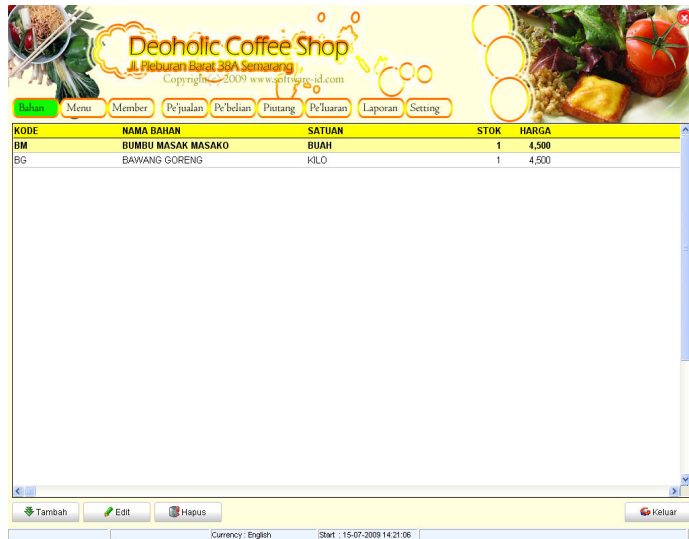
Deoholic Coffee Shop
Jl. Pleburan Barat 38A Semarang
Copyright (c) 2009 www.software-id.com

Bahan Menu Member Pe'jualan Pe'belian Piutang Pe'luaran Laporan Setting

| KODE | NAMA BAHAN | SATUAN | STOK | HARGA |
|---|---|---|---|---|
| BM | BUMBU MASAK MASAKO | BUAH | 1 | 4,500 |
| BG | BAWANG GORENG | KILO | 1 | 4,500 |

Tambah Edit Hapus Keluar

Currency : English Start : 15-07-2009 14:21:06